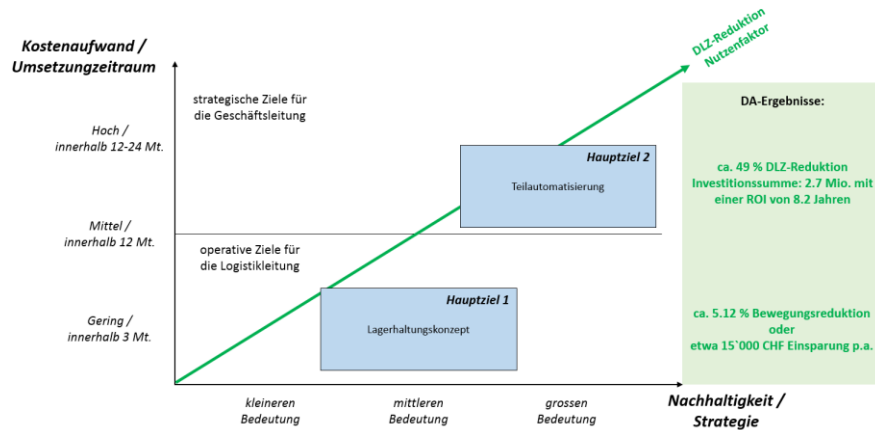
Kostenaufwand /
Umsetzungszeitraum

DLZ-Reduktion
Nutzenfaktor

strategische Ziele für
die Geschäftsleitung

DA-Ergebnisse:

Hoch /
innerhalb 12-24 Mt.

Hauptziel 2

Teilautomatisierung

ca. 49 % DLZ-Reduktion
Investitionssumme: 2.7 Mio. mit
einer ROI von 8.2 Jahren

Mittel /
innerhalb 12 Mt.

operative Ziele für
die Logistikleitung

Hauptziel 1

Lagerhaltungskonzept

Gering /
innerhalb 3 Mt.

ca. 5.12 % Bewegungsreduktion
oder
etwa 15`000 CHF Einsparung p.a.

kleineren
Bedeutung

mittleren
Bedeutung

grossen
Bedeutung

Nachhaltigkeit /
Strategie